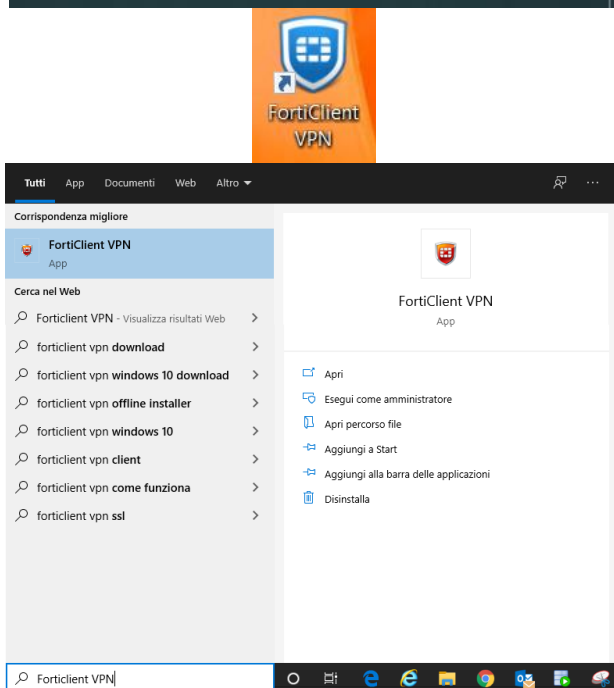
FortiClient VPN

Tutti App Documenti Web Altro

Corrispondenza migliore

FortiClient VPN
App

Cerca nel Web

Forticlient VPN - Visualizza risultati Web

forticlient vpn download

forticlient vpn windows 10 download

forticlient vpn offline installer

forticlient vpn windows 10

forticlient vpn client

forticlient vpn come funziona

forticlient vpn ssl

FortiClient VPN
App

Apri

Esegui come amministratore

Apri percorso file

Aggiungi a Start

Aggiungi alla barra delle applicazioni

Disinstalla

Forticlient VPN